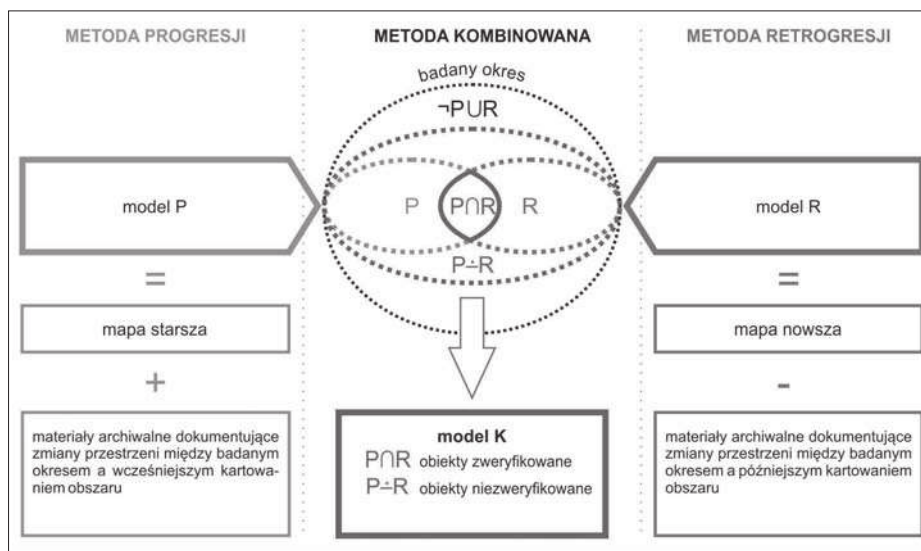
METODA PROGRESJI

model P

=

mapa starsza

+

materiały archiwalne dokumentujące zmiany przestrzeni między badanym okresem a wcześniejszym kartowaniem obszaru

METODA KOMBINOWANA

badany okres

$\neg P \cup R$

P $P \cap R$ R

$P \dot{-} R$

model K

$P \cap R$ obiekty zweryfikowane

$P \dot{-} R$ obiekty niezweryfikowane

METODA RETROGRESJI

model R

=

mapa nowsza

-

materiały archiwalne dokumentujące zmiany przestrzeni między badanym okresem a późniejszym kartowaniem obszaru